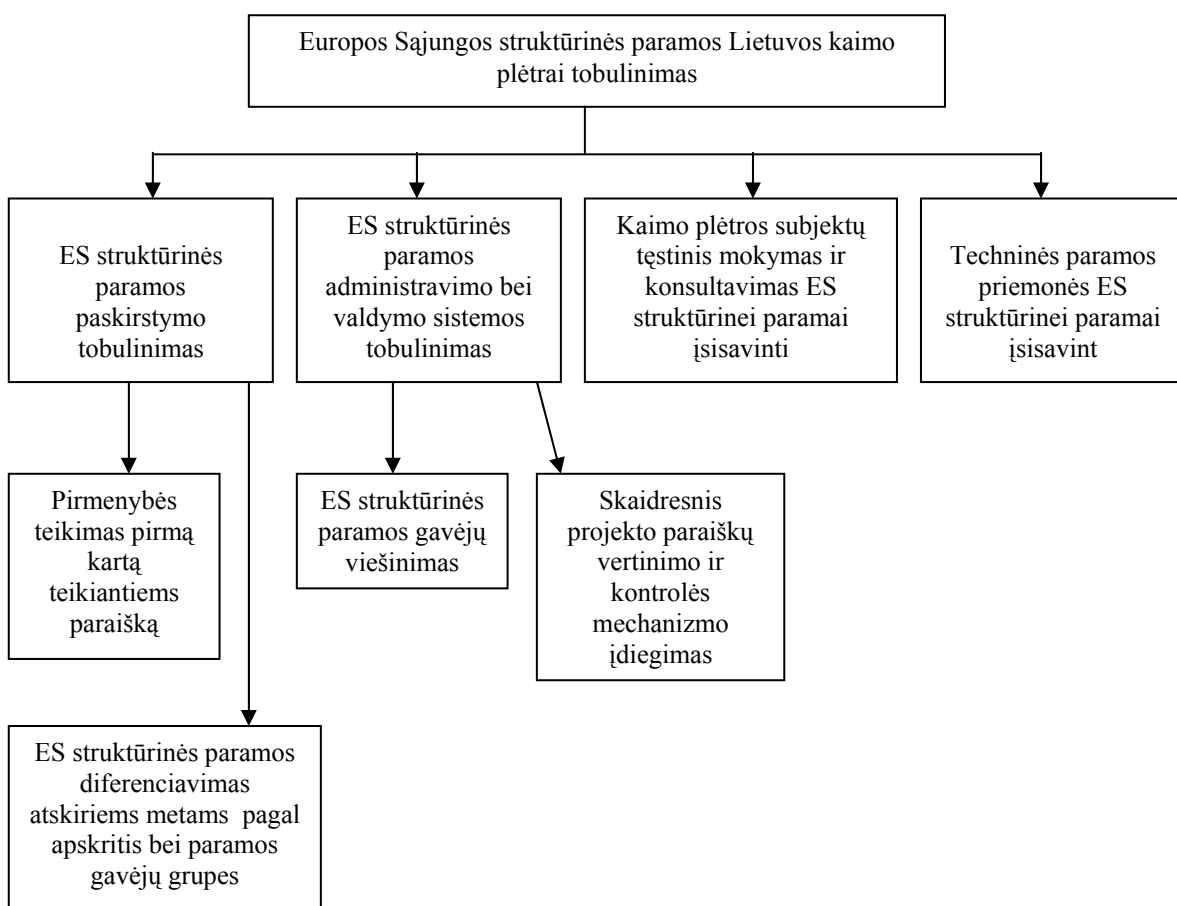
Europos Sąjungos struktūrinės paramos Lietuvos kaimo plėtrai tobulinimas

ES struktūrinės paramos paskirstymo tobulinimas

ES struktūrinės paramos administravimo bei valdymo sistemos tobulinimas

Kaimo plėtros subjektų tęstinis mokymas ir konsultavimas ES struktūrinei paramai įsisavinti

Techninės paramos priemonės ES struktūrinei paramai įsisavint

Pirmenybės teikimas pirmą kartą teikiantiems paraišką

ES struktūrinės paramos gavėjų viešinimas

Skaidresnis projekto paraiškų vertinimo ir kontrolės mechanizmo įdiegimas

ES struktūrinės paramos diferenciavimas atskiriems metams pagal apskritis bei paramos gavėjų grupes